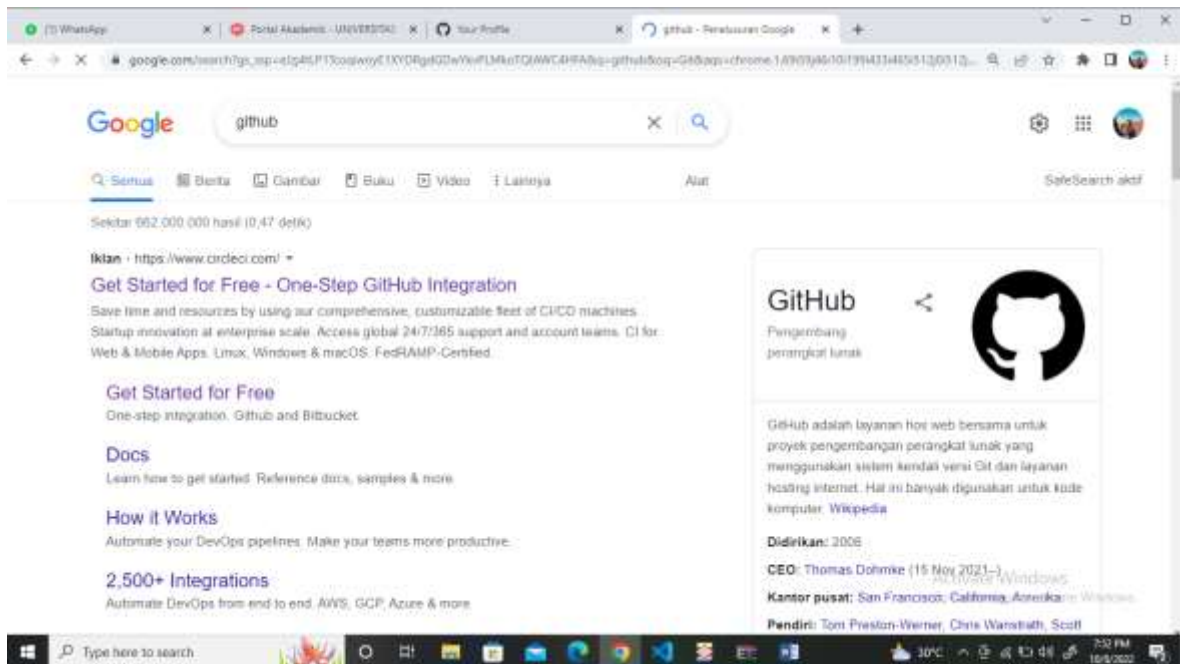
(7) WhatsApp | Portal Akademik - UNIVERSITAS | Your Profile | github - Penelusuran Google

google.com/search?gs_ssp=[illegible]

Google github

Semua Berita Gambar Buku Video Lainnya Alat SafeSearch aktif

Sekitar 662.000.000 hasil (0,47 detik)

Iklan · https://www.circleci.com/

Get Started for Free - One-Step GitHub Integration

Save time and resources by using our comprehensive, customizable fleet of CI/CD machines. Startup innovation at enterprise scale. Access global 24/7/365 support and account teams. CI for Web & Mobile Apps. Linux, Windows & macOS. FedRAMP-Certified.

Get Started for Free
One-step integration. Github and Bitbucket.

Docs
Learn how to get started. Reference docs, samples & more.

How it Works
Automate your DevOps pipelines. Make your teams more productive.

2,500+ Integrations
Automate DevOps from end to end. AWS, GCP, Azure & more.

GitHub
Pengembang perangkat lunak

GitHub adalah layanan host web bersama untuk proyek pengembangan perangkat lunak yang menggunakan sistem kendali versi Git dan layanan hosting internet. Hal ini banyak digunakan untuk kode komputer. Wikipedia

Didirikan: 2008

CEO: Thomas Dohmke (15 Nov 2021–)

Kantor pusat: San Francisco, California, Amerika

Pendiri: Tom Preston-Werner, Chris Wanstrath, Scott

Activate Windows

Type here to search

30°C 7:52 PM 10/6/2022